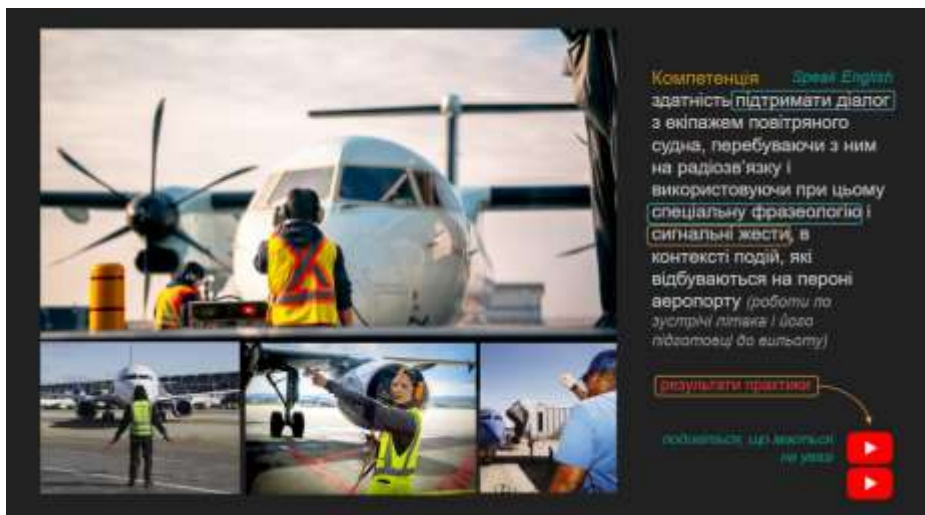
Компетенція Speak English

здатність підтримати діалог з екіпажем повітряного судна, перебуваючи з ним на радіозв'язку і використовуючи при цьому спеціальну фразеологію і сигнальні жести, в контексті подій, які відбуваються на пероні аеропорту (роботи по зустрічі літака і його підготовці до вильоту)

результати практики

подивіться, що мається на увазі